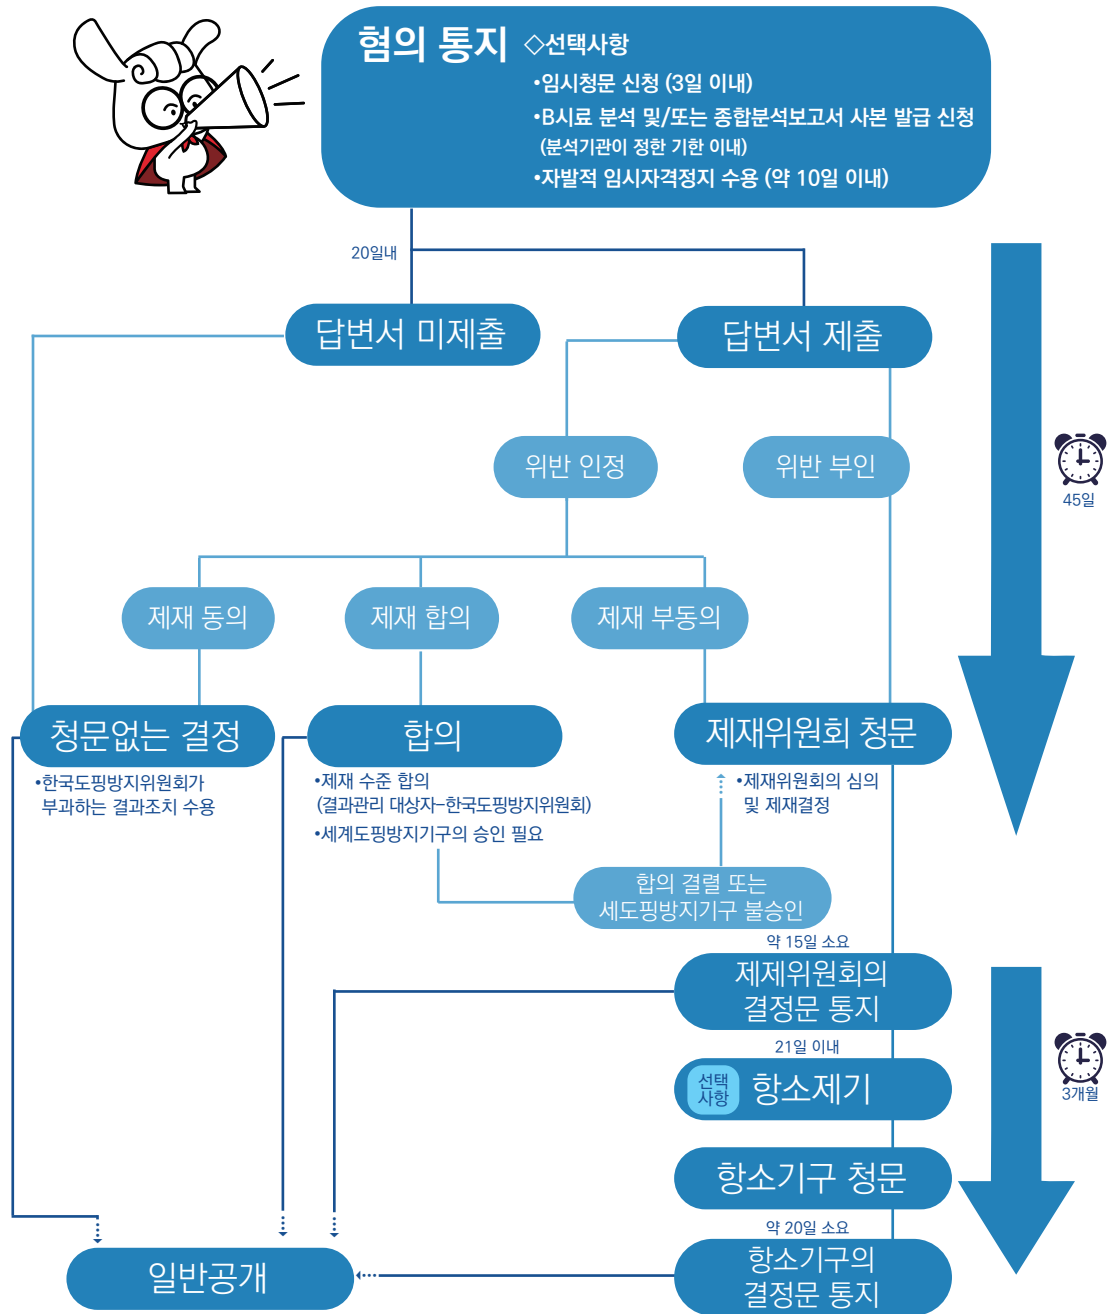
혐의 통지 ◇선택사항
•임시청문 신청 (3일 이내)
•B시료 분석 및/또는 종합분석보고서 사본 발급 신청 (분석기관이 정한 기한 이내)
•자발적 임시자격정지 수용 (약 10일 이내)

20일내

답변서 미제출

답변서 제출

위반 인정

위반 부인

45일

제재 동의

제재 합의

제재 부동의

청문없는 결정
•한국도핑방지위원회가 부과하는 결과조치 수용

합의
•제재 수준 합의 (결과관리 대상자–한국도핑방지위원회)
•세계도핑방지기구의 승인 필요

제재위원회 청문
•제재위원회의 심의 및 제재결정

합의 결렬 또는 세도핑방지기구 불승인

약 15일 소요

제제위원회의 결정문 통지

21일 이내

선택 사항 항소제기

3개월

항소기구 청문

약 20일 소요

일반공개

항소기구의 결정문 통지